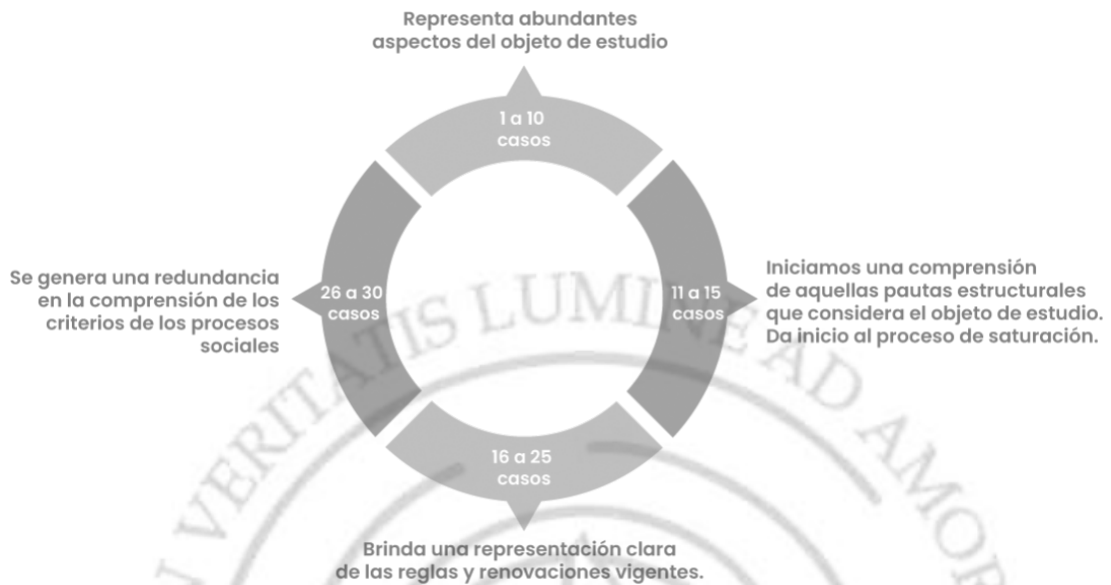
Representa abundantes aspectos del objeto de estudio

1 a 10 casos

Iniciamos una comprensión de aquellas pautas estructurales que considera el objeto de estudio. Da inicio al proceso de saturación.

11 a 15 casos

16 a 25 casos

Brinda una representación clara de las reglas y renovaciones vigentes.

26 a 30 casos

Se genera una redundancia en la comprensión de los criterios de los procesos sociales

VERITATIS LUMINE AD AMOR